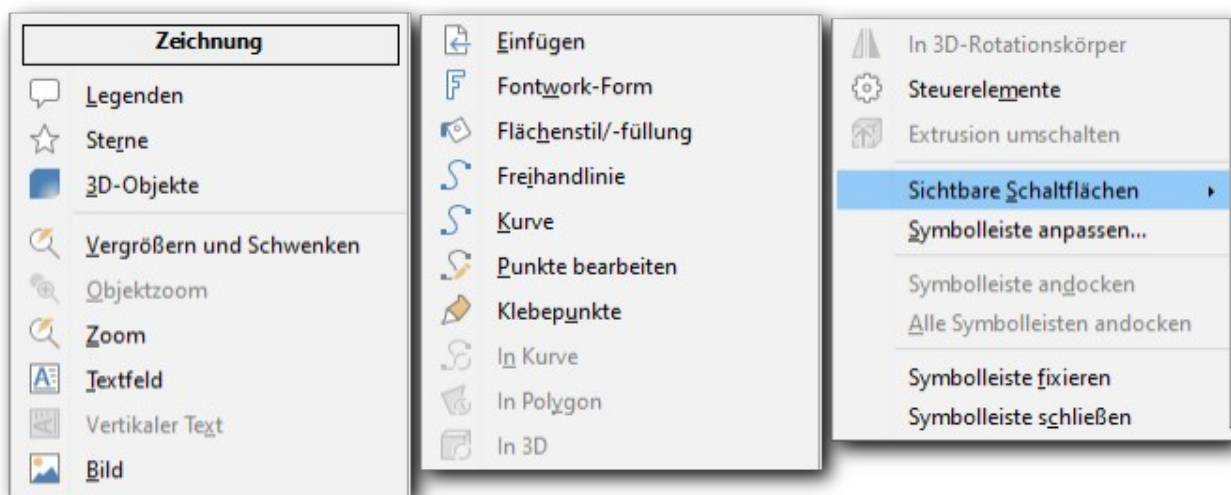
Zeichnung

Legenden
Sterne
3D-Objekte
Vergrößern und Schwenken
Objektzoom
Zoom
Textfeld
Vertikaler Text
Bild

Einfügen
Fontwork-Form
Flächenstil/-füllung
Freihandlinie
Kurve
Punkte bearbeiten
Klebepunkte
In Kurve
In Polygon
In 3D

In 3D-Rotationskörper
Steuerelemente
Extrusion umschalten
Sichtbare Schaltflächen
Symbolleiste anpassen...
Symbolleiste andocken
Alle Symbolleisten andocken
Symbolleiste fixieren
Symbolleiste schließen